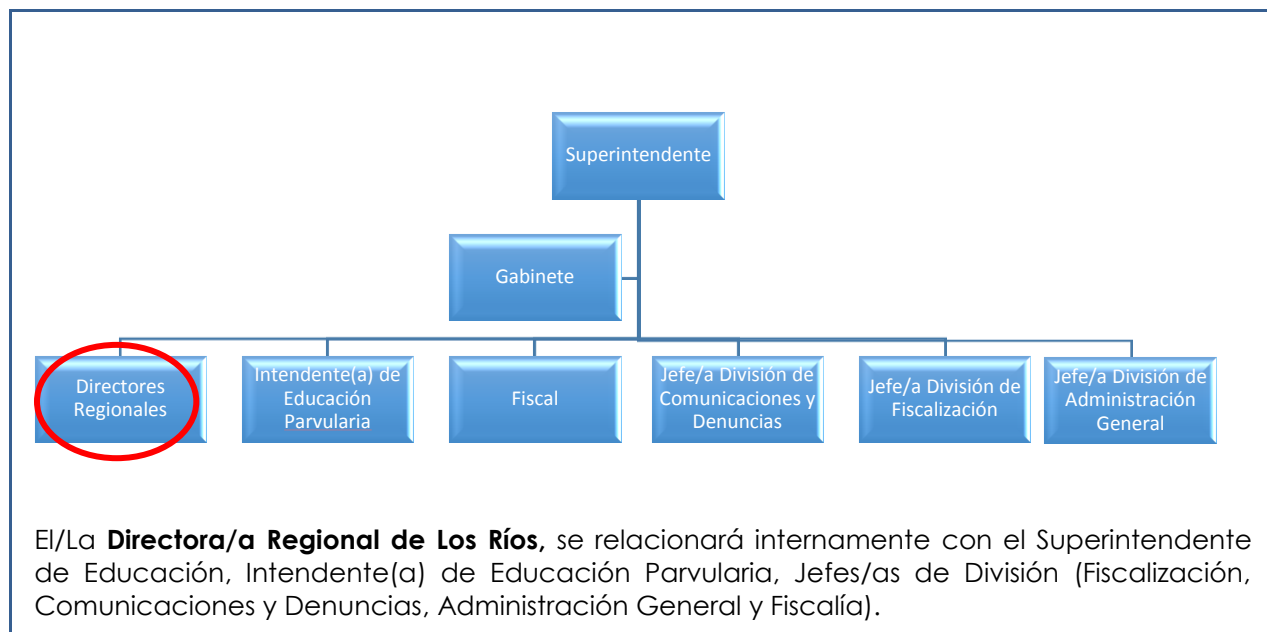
Superintendente

Gabinete

Directores Regionales

Intendente(a) de Educación Parvularia

Fiscal

Jefe/a División de Comunicaciones y Denuncias

Jefe/a División de Fiscalización

Jefe/a División de Administración General

El/La **Directora/a Regional de Los Ríos,** se relacionará internamente con el Superintendente de Educación, Intendente(a) de Educación Parvularia, Jefes/as de División (Fiscalización, Comunicaciones y Denuncias, Administración General y Fiscalía).